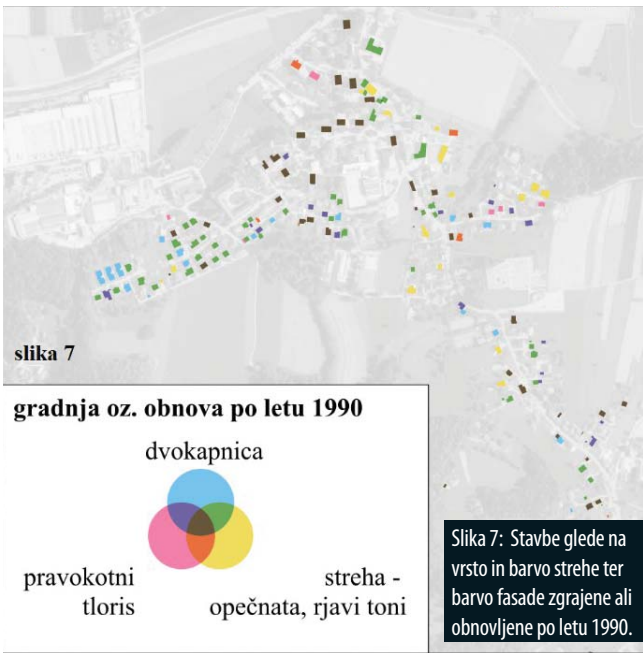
slika 7

gradnja oz. obnova po letu 1990

dvokapnica

pravokotni tloris

streha - opečnata, rjavi toni

Slika 7: Stavbe glede na vrsto in barvo strehe ter barvo fasade zgrajene ali obnovljene po letu 1990.